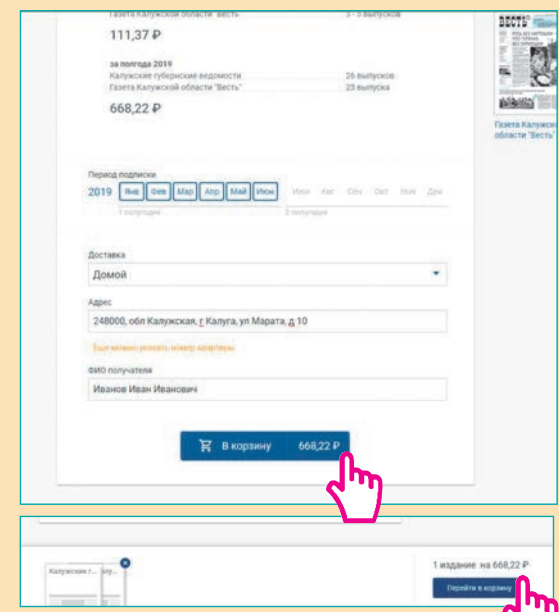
Газета Калужской области "Весть" 3 - 5 выпусков

111,37 ₽

за полгода 2019
Калужские губернские ведомости 26 выпусков
Газета Калужской области "Весть" 23 выпуска

668,22 ₽

ВЕСТЬ

Газета Калужской области "Весть"

Период подписки
2019 Янв Фев Мар Апр Май Июн Июл Авг Сен Окт Ноя Дек
1 полугодие 2 полугодие

Доставка
Домой

Адрес
248000, обл Калужская, г Калуга, ул Марата, д 10

Еще можно указать номер квартиры

ФИО получателя
Иванов Иван Иванович

В корзину 668,22 ₽

Калужские г... Весть

1 издание на 668,22 ₽

Перейти в корзину